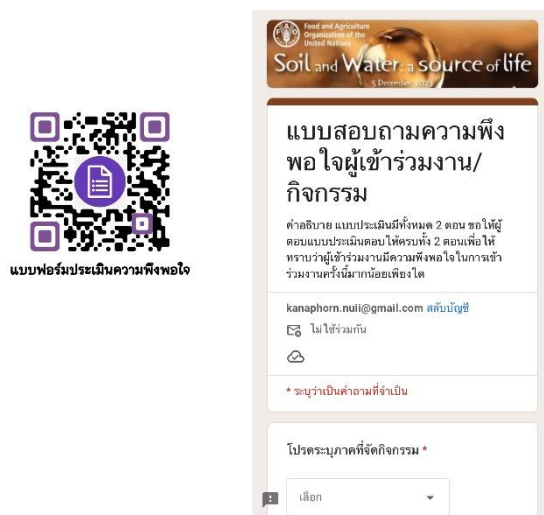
แบบฟอร์มประเมินความพึงพอใจ

Food and Agriculture Organization of the United Nations

Soil and Water, a source of life

5 December 2023

แบบสอบถามความพึงพอใจผู้เข้าร่วมงาน/กิจกรรม

คำอธิบาย แบบประเมินมีทั้งหมด 2 ตอน ขอให้ผู้ตอบแบบประเมินตอบให้ครบทั้ง 2 ตอนเพื่อให้ทราบว่าผู้เข้าร่วมงานมีความพึงพอใจในการเข้าร่วมงานครั้งนี้มากน้อยเพียงใด

kanaphorn.nuii@gmail.com สลับบัญชี

ไม่ใช้ร่วมกัน

* ระบุว่าเป็นคำถามที่จำเป็น

โปรดระบุภาคที่จัดกิจกรรม *

เลือก